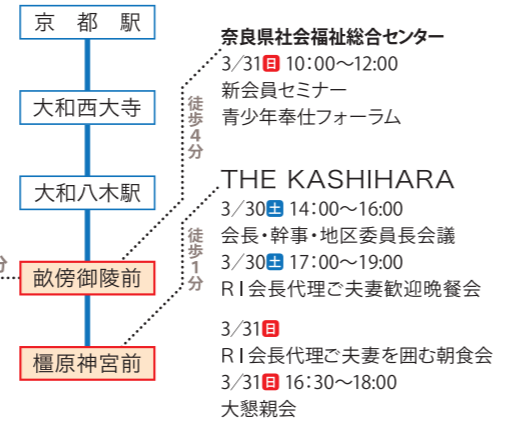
京　都　駅

大和西大寺

大和八木駅

分

畝傍御陵前

橿原神宮前

徒歩4分

徒歩1分

奈良県社会福祉総合センター
3/31日 10:00〜12:00
新会員セミナー
青少年奉仕フォーラム

THE KASHIHARA
3/30土 14:00〜16:00
会長・幹事・地区委員長会議
3/30土 17:00〜19:00
RI会長代理ご夫妻歓迎晩餐会

3/31日
RI会長代理ご夫妻を囲む朝食会
3/31日 16:30〜18:00
大懇親会